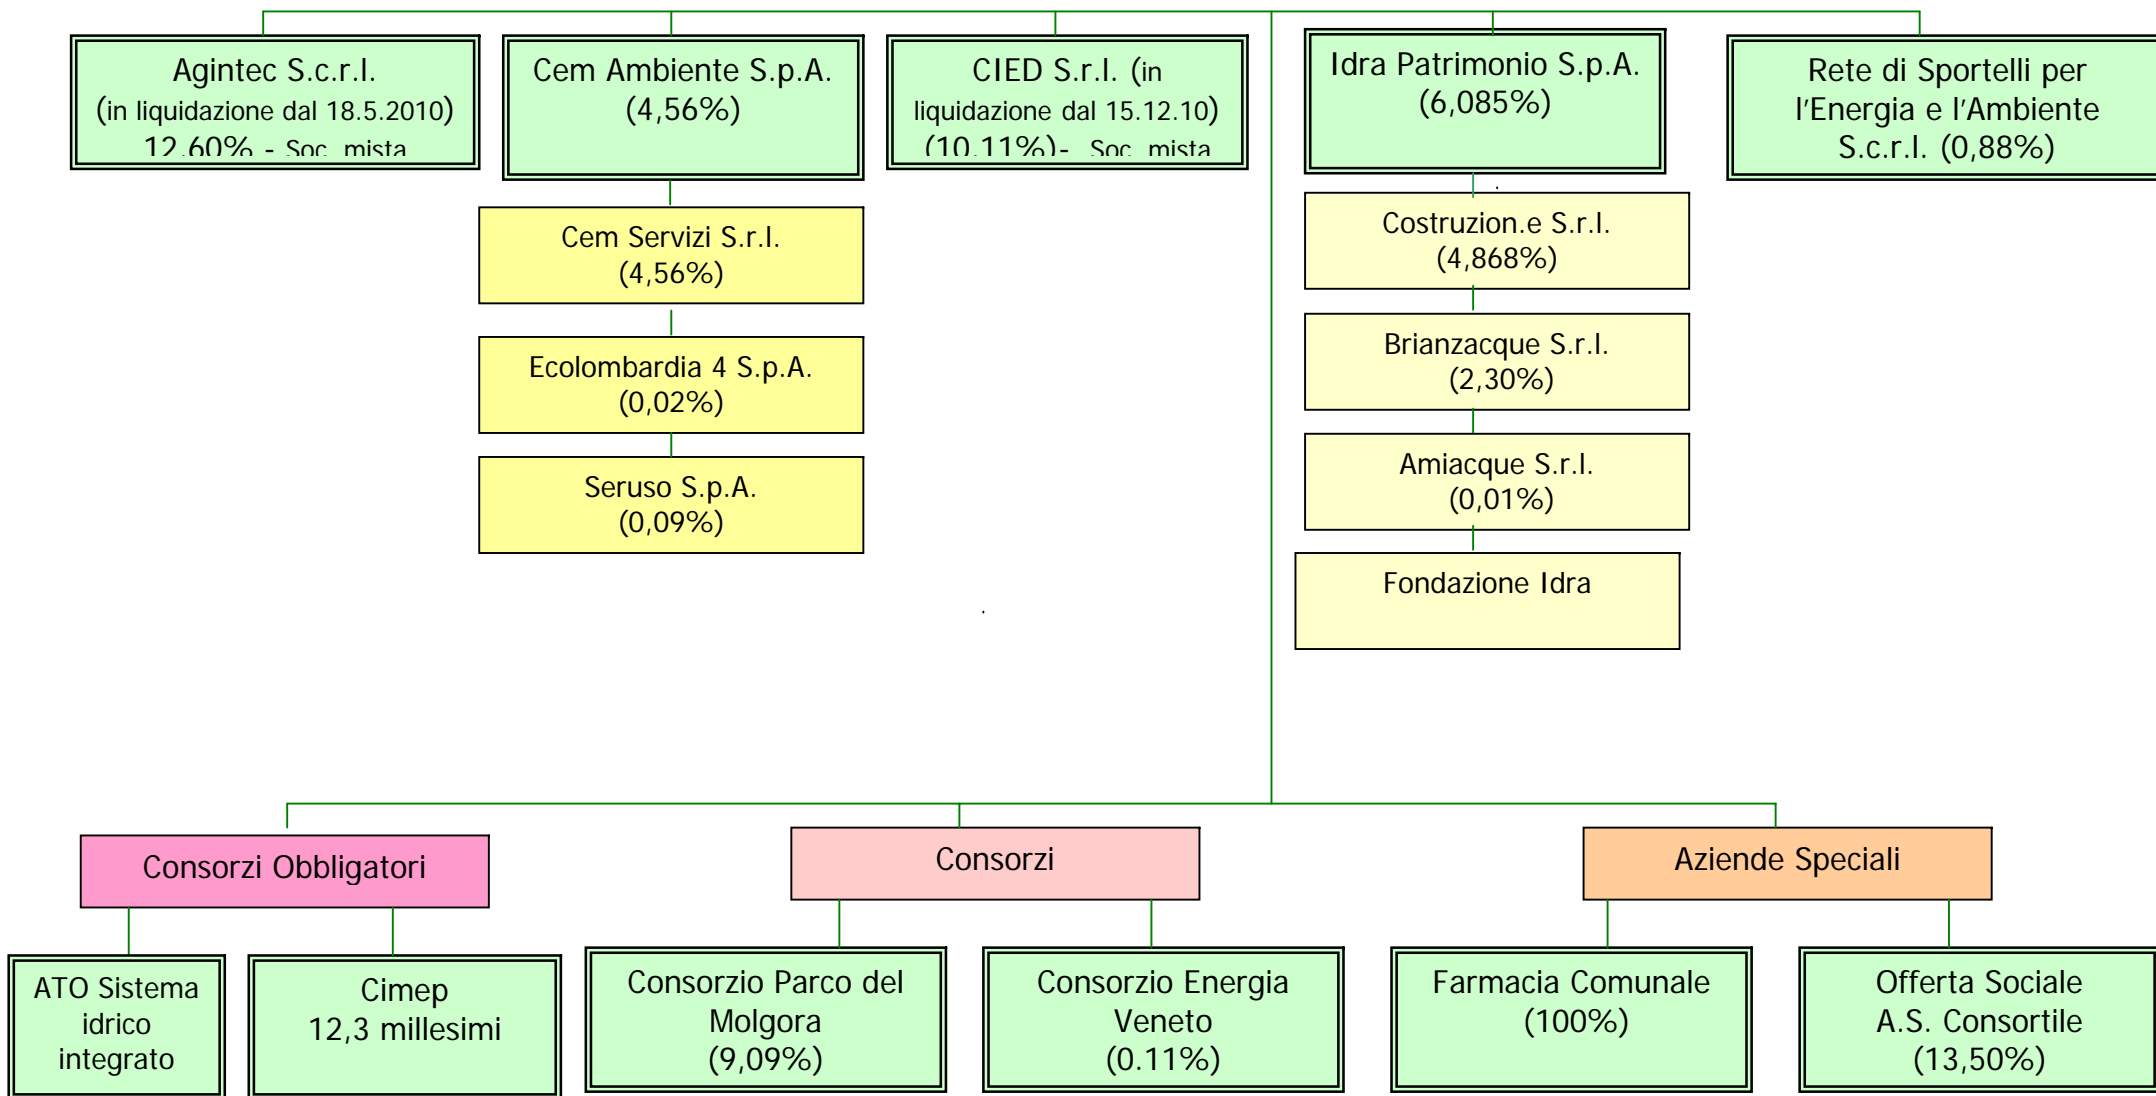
Agintec S.c.r.l. (in liquidazione dal 18.5.2010) 12,60% - Soc. mista

Cem Ambiente S.p.A. (4,56%)

CIED S.r.l. (in liquidazione dal 15.12.10) (10,11%)- Soc. mista

Idra Patrimonio S.p.A. (6,085%)

Rete di Sportelli per l'Energia e l'Ambiente S.c.r.l. (0,88%)

Cem Servizi S.r.l. (4,56%)

Ecolombardia 4 S.p.A. (0,02%)

Seruso S.p.A. (0,09%)

Costruzion.e S.r.l. (4,868%)

Brianzacque S.r.l. (2,30%)

Amiacque S.r.l. (0,01%)

Fondazione Idra

Consorzi Obbligatori

Consorzi

Aziende Speciali

ATO Sistema idrico integrato

Cimep 12,3 millesimi

Consorzio Parco del Molgora (9,09%)

Consorzio Energia Veneto (0.11%)

Farmacia Comunale (100%)

Offerta Sociale A.S. Consortile (13,50%)